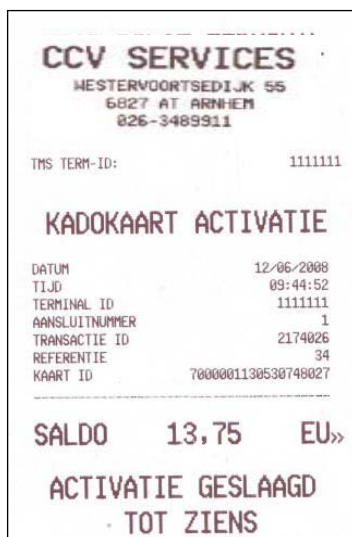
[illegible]
CCV SERVICES
WESTERVOORTSEDIJK 55
6827 AT ARNHEM
026-3489911

TMS TERM-ID: 1111111

KADOKAART ACTIVATIE

DATUM 12/06/2008
TIJD 09:44:52
TERMINAL ID 1111111
AANSLUITNUMMER 1
TRANSACTIE ID 2174026
REFERENTIE 34
KAART ID 7000001130530748027

SALDO 13,75 EU»

ACTIVATIE GESLAAGD
TOT ZIENS